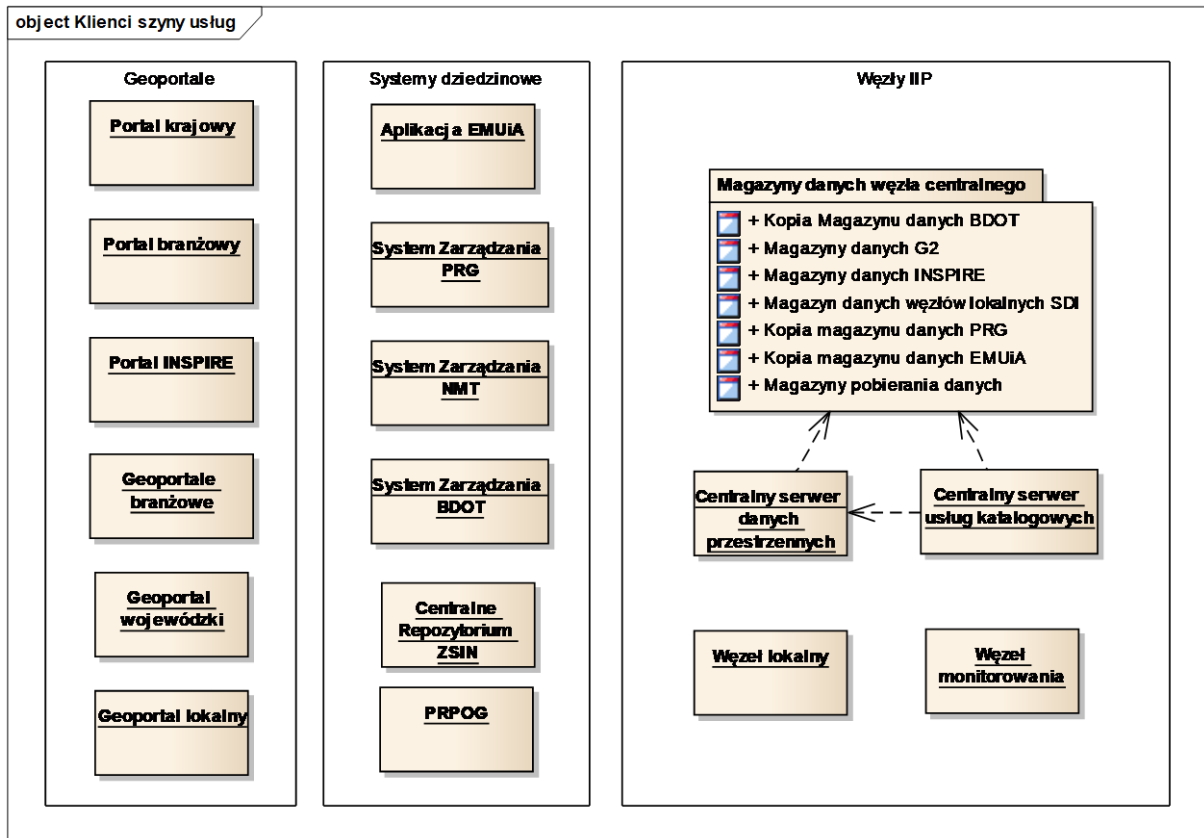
object Klienci szyny usług

Geoportale

Portal krajowy

Portal branżowy

Portal INSPIRE

Geoportale branżowe

Geoportal wojewódzki

Geoportal lokalny

Systemy dziedzinowe

Aplikacja EMUiA

System Zarządzania PRG

System Zarządzania NMT

System Zarządzania BDOT

Centralne Repozytorium ZSIN

PRPOG

Węzły IIP

Magazyny danych węzła centralnego

+ Kopia Magazynu danych BDOT
+ Magazyny danych G2
+ Magazyny danych INSPIRE
+ Magazyn danych węzłów lokalnych SDI
+ Kopia magazynu danych PRG
+ Kopia magazynu danych EMUiA
+ Magazyny pobierania danych

Centralny serwer danych przestrzennych

Centralny serwer usług katalogowych

Węzeł lokalny

Węzeł monitorowania